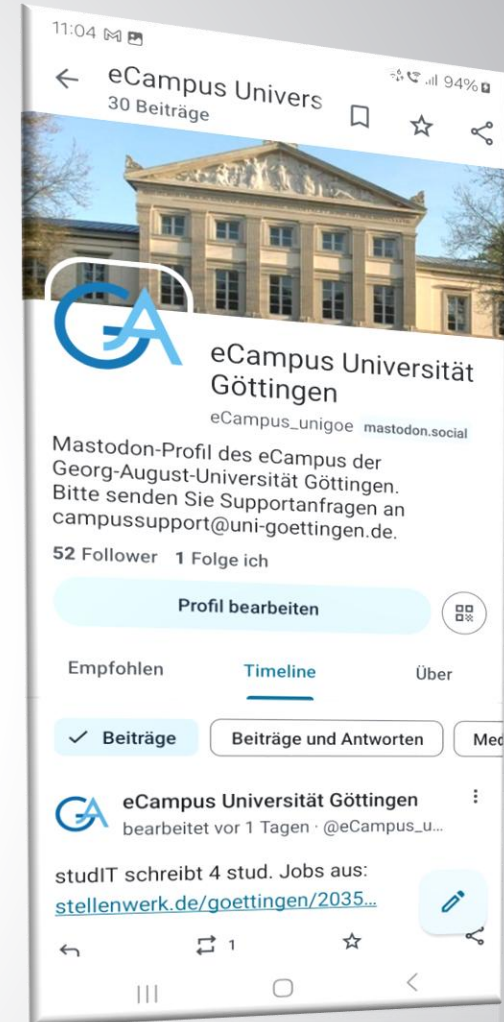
11:04

94%

eCampus Univers
30 Beiträge

GA

eCampus Universität Göttingen
eCampus_unigoe mastodon.social

Mastodon-Profil des eCampus der Georg-August-Universität Göttingen. Bitte senden Sie Supportanfragen an campussupport@uni-goettingen.de.

52 Follower 1 Folge ich

Profil bearbeiten

Empfohlen Timeline Über

✓ Beiträge Beiträge und Antworten Med

eCampus Universität Göttingen
bearbeitet vor 1 Tagen · @eCampus_u...

studIT schreibt 4 stud. Jobs aus: stellenwerk.de/goettingen/2035...

1